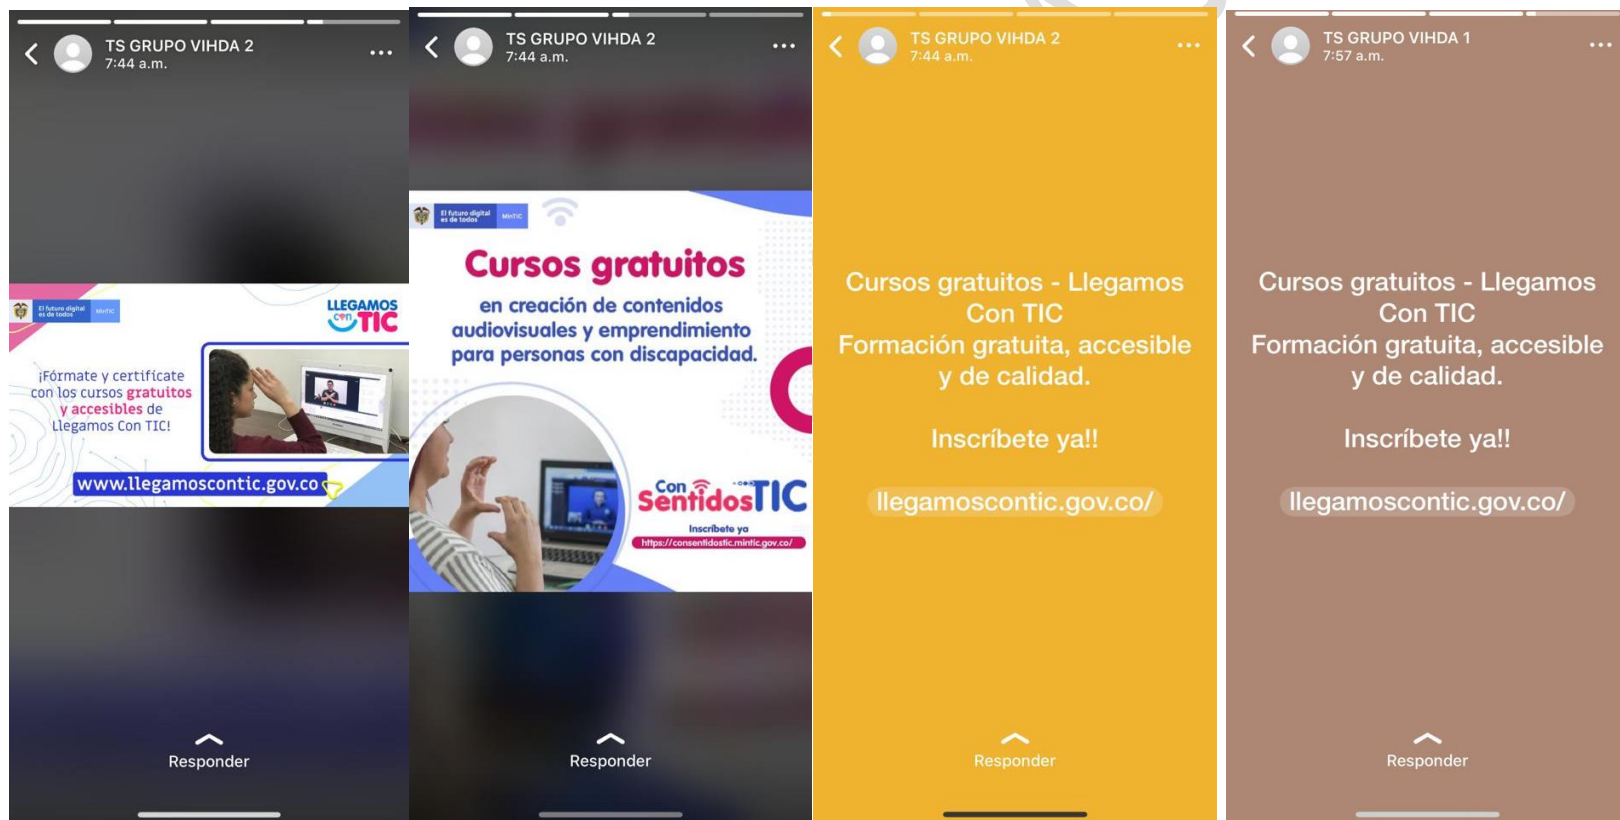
TS GRUPO VIHDA 2
7:44 a.m.

El futuro digital es de todos MinTIC

LLEGAMOS con TIC

¡Fórmate y certifícate con los cursos gratuitos y accesibles de Llegamos Con TIC!

www.llegamoscontic.gov.co

Responder

TS GRUPO VIHDA 2
7:44 a.m.

El futuro digital es de todos MinTIC

Cursos gratuitos

en creación de contenidos audiovisuales y emprendimiento para personas con discapacidad.

Con Sentidos TIC

Inscríbete ya

https://consentidostic.mintic.gov.co/

Responder

TS GRUPO VIHDA 2
7:44 a.m.

Cursos gratuitos - Llegamos Con TIC
Formación gratuita, accesible y de calidad.

Inscríbete ya!!

llegamoscontic.gov.co/

Responder

TS GRUPO VIHDA 1
7:57 a.m.

Cursos gratuitos - Llegamos Con TIC
Formación gratuita, accesible y de calidad.

Inscríbete ya!!

llegamoscontic.gov.co/

Responder